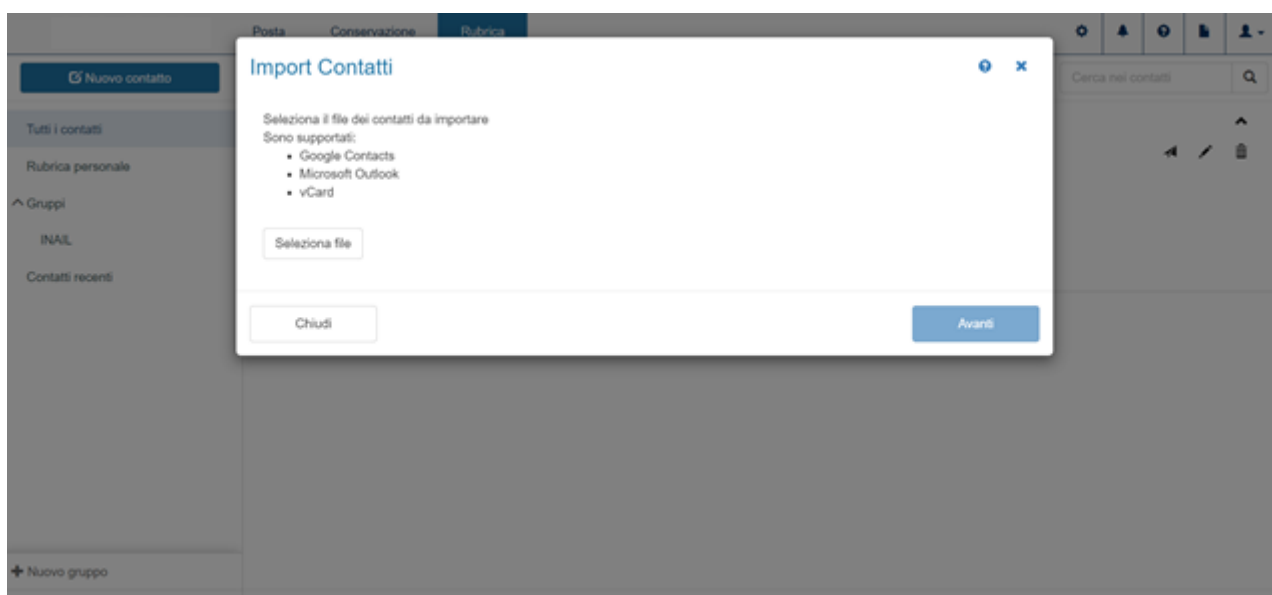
Posta Conservazione Rubrica

Nuovo contatto

Tutti i contatti

Rubrica personale

Gruppi

INAIL

Contatti recenti

Nuovo gruppo

Cerca nei contatti

Import Contatti

Seleziona il file dei contatti da importare
Sono supportati:

- Google Contacts
- Microsoft Outlook
- vCard

Seleziona file

Chiudi

Avanti